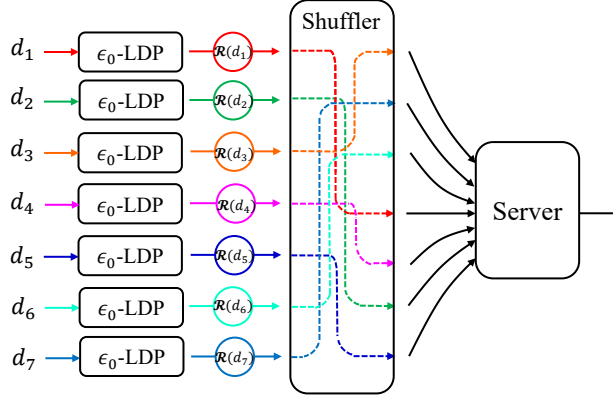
Shuffler

$d_1$ $\epsilon_0$-LDP $\mathcal{R}(d_1)$

$d_2$ $\epsilon_0$-LDP $\mathcal{R}(d_2)$

$d_3$ $\epsilon_0$-LDP $\mathcal{R}(d_3)$

$d_4$ $\epsilon_0$-LDP $\mathcal{R}(d_4)$

$d_5$ $\epsilon_0$-LDP $\mathcal{R}(d_5)$

$d_6$ $\epsilon_0$-LDP $\mathcal{R}(d_6)$

$d_7$ $\epsilon_0$-LDP $\mathcal{R}(d_7)$

Server